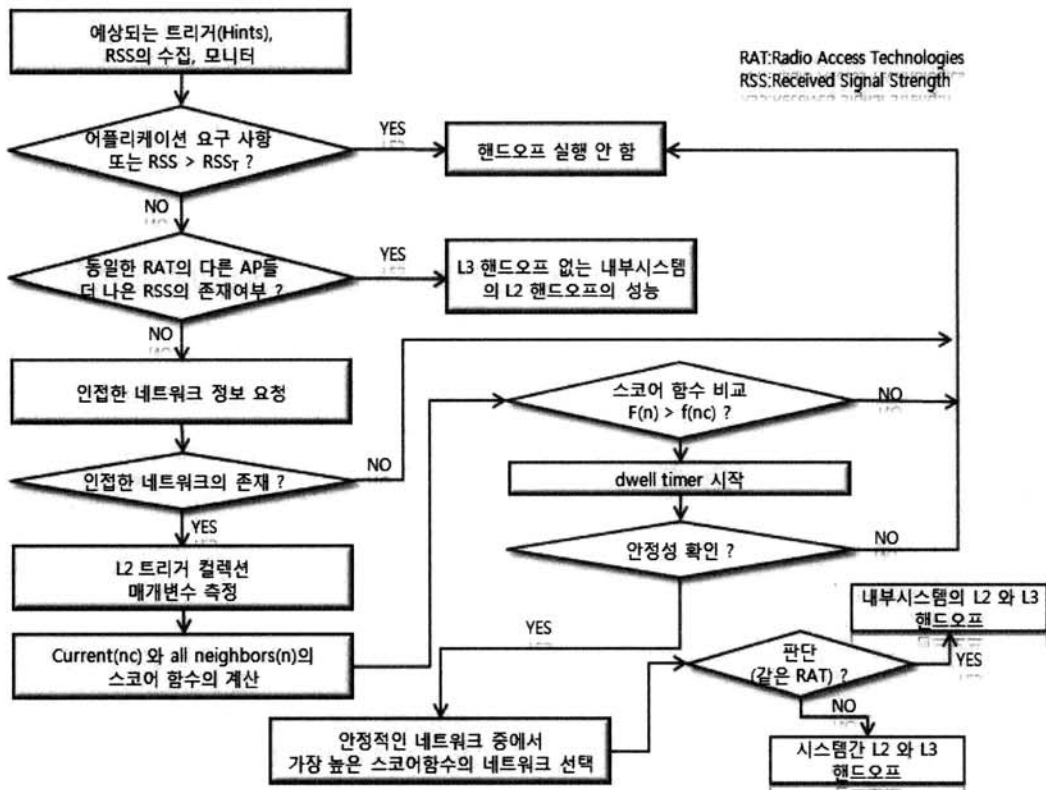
예상되는 트리거(Hints), RSS의 수집, 모니터

RAT:Radio Access Technologies
RSS:Received Signal Strength

어플리케이션 요구 사항 또는 RSS > $RSS_T$ ?

YES

핸드오프 실행 안 함

NO

동일한 RAT의 다른 AP들 더 나은 RSS의 존재여부 ?

YES

L3 핸드오프 없는 내부시스템의 L2 핸드오프의 성능

NO

인접한 네트워크 정보 요청

스코어 함수 비교 F(n) > f(nc) ?

NO

인접한 네트워크의 존재 ?

NO

dwell timer 시작

YES

L2 트리거 컬렉션 매개변수 측정

안정성 확인 ?

NO

내부시스템의 L2 와 L3 핸드오프

YES

Current(nc) 와 all neighbors(n)의 스코어 함수의 계산

판단 (같은 RAT) ?

YES

NO

안정적인 네트워크 중에서 가장 높은 스코어함수의 네트워크 선택

시스템간 L2 와 L3 핸드오프